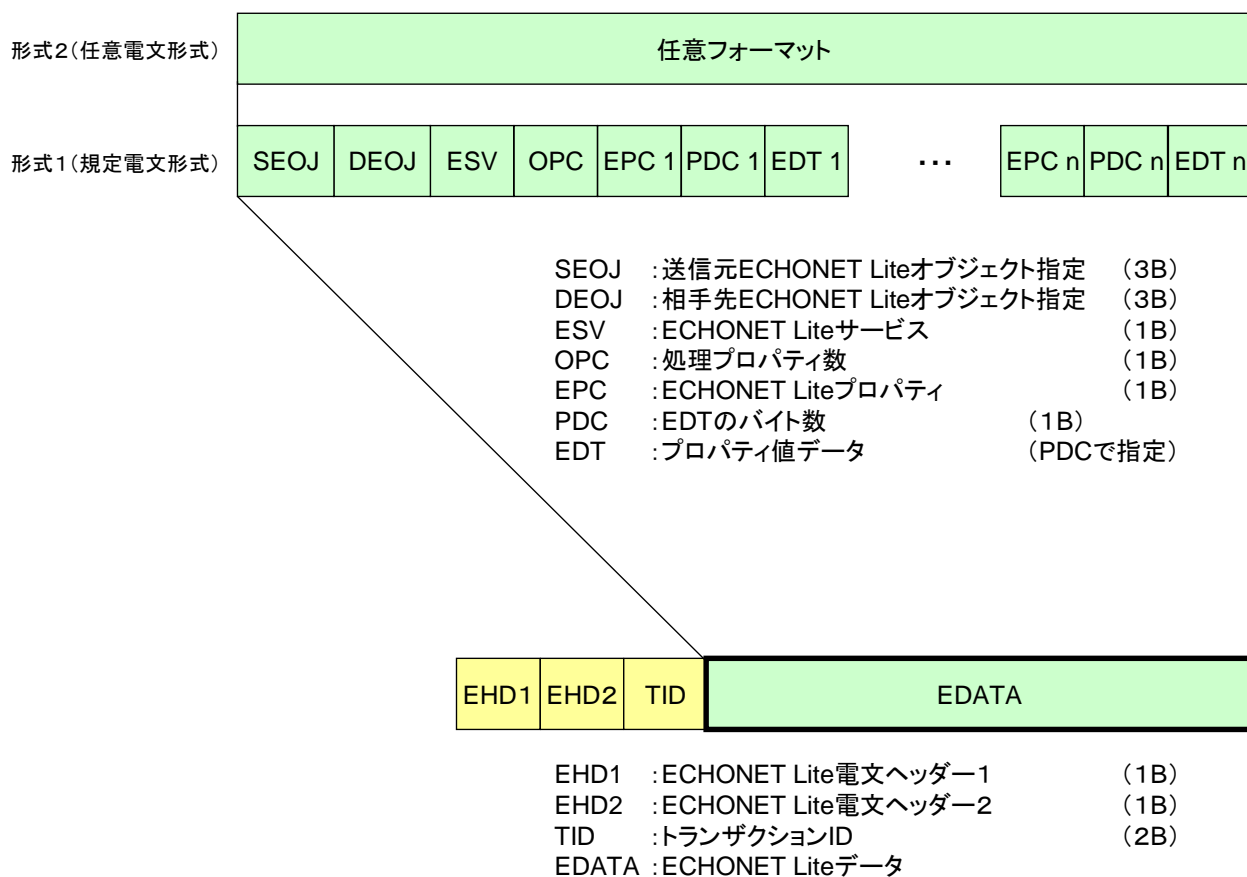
形式2（任意電文形式）

任意フォーマット

形式1（規定電文形式）

| SEOJ | DEOJ | ESV | OPC | EPC 1 | PDC 1 | EDT 1 | ・・・ | EPC n | PDC n | EDT n |
|---|---|---|---|---|---|---|---|---|---|---|

SEOJ ：送信元ECHONET Liteオブジェクト指定 （3B）
DEOJ ：相手先ECHONET Liteオブジェクト指定 （3B）
ESV ：ECHONET Liteサービス （1B）
OPC ：処理プロパティ数 （1B）
EPC ：ECHONET Liteプロパティ （1B）
PDC ：EDTのバイト数 （1B）
EDT ：プロパティ値データ （PDCで指定）

| EHD1 | EHD2 | TID | EDATA |
|---|---|---|---|

EHD1 ：ECHONET Lite電文ヘッダー1 （1B）
EHD2 ：ECHONET Lite電文ヘッダー2 （1B）
TID ：トランザクションID （2B）
EDATA ：ECHONET Liteデータ